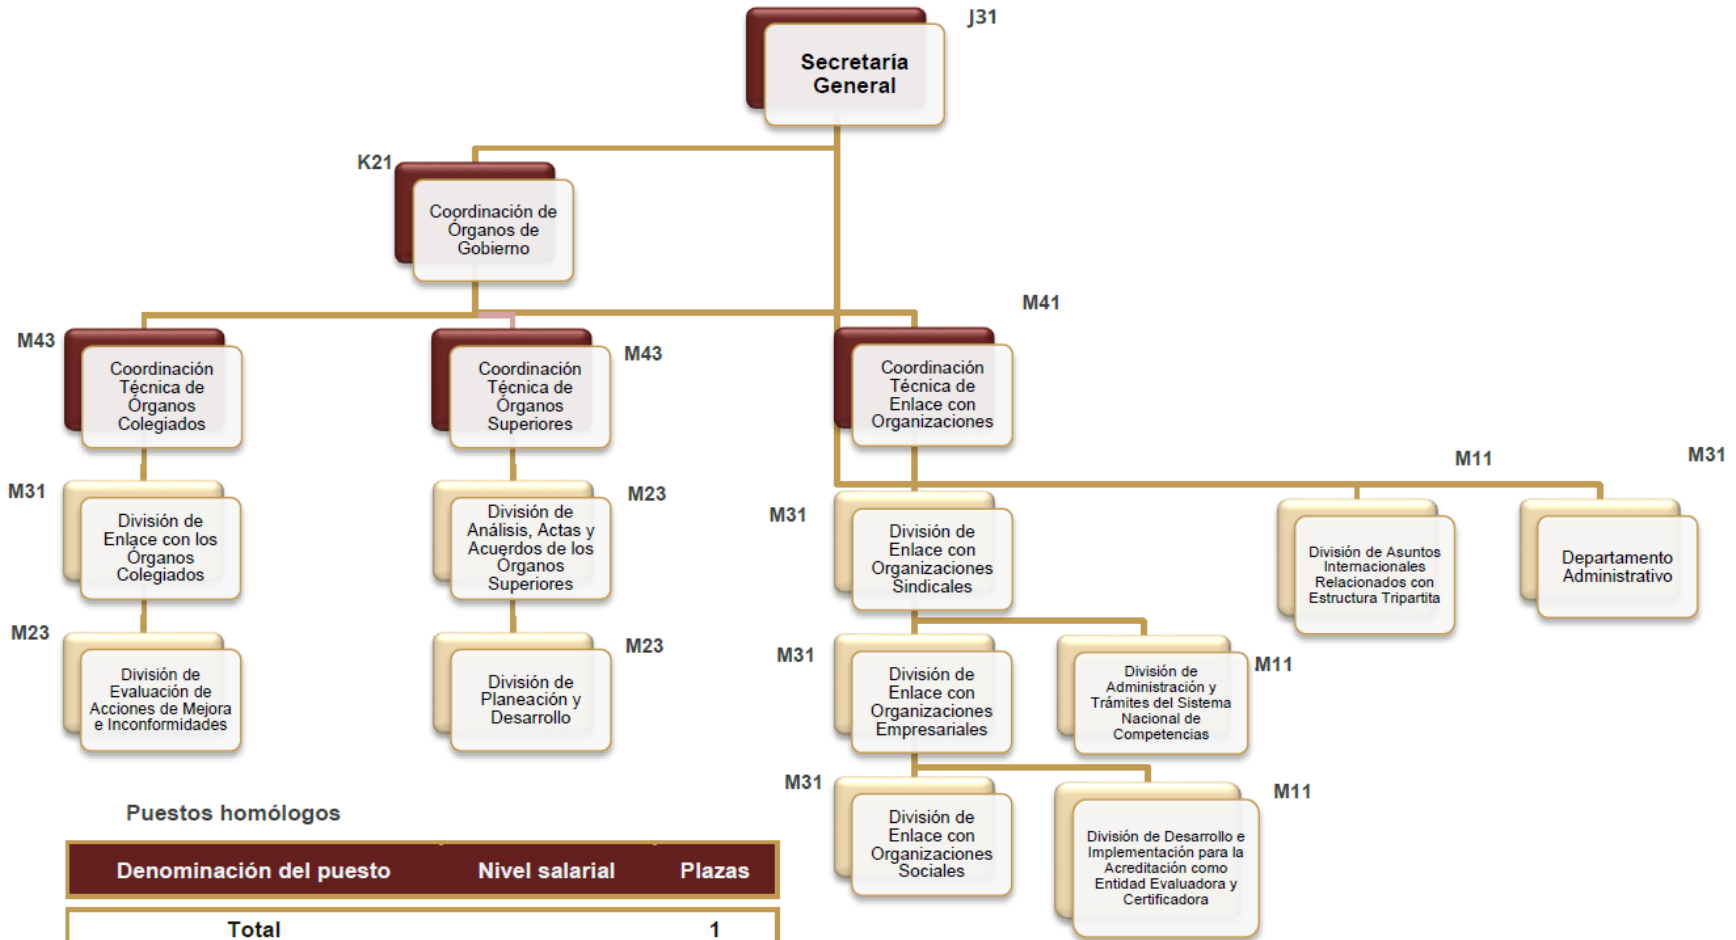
J31
Secretaría General

K21
Coordinación de Órganos de Gobierno

M43
Coordinación Técnica de Órganos Colegiados

M43
Coordinación Técnica de Órganos Superiores

M41
Coordinación Técnica de Enlace con Organizaciones

M31
División de Enlace con los Órganos Colegiados

M23
División de Análisis, Actas y Acuerdos de los Órganos Superiores

M31
División de Enlace con Organizaciones Sindicales

M11
División de Asuntos Internacionales Relacionados con Estructura Tripartita

M31
Departamento Administrativo

M23
División de Evaluación de Acciones de Mejora e Inconformidades

M23
División de Planeación y Desarrollo

M31
División de Enlace con Organizaciones Empresariales

M11
División de Administración y Trámites del Sistema Nacional de Competencias

M31
División de Enlace con Organizaciones Sociales

M11
División de Desarrollo e Implementación para la Acreditación como Entidad Evaluadora y Certificadora

Puestos homólogos

| Denominación del puesto | Nivel salarial | Plazas |
|---|---|---|
| Total | | 1 |